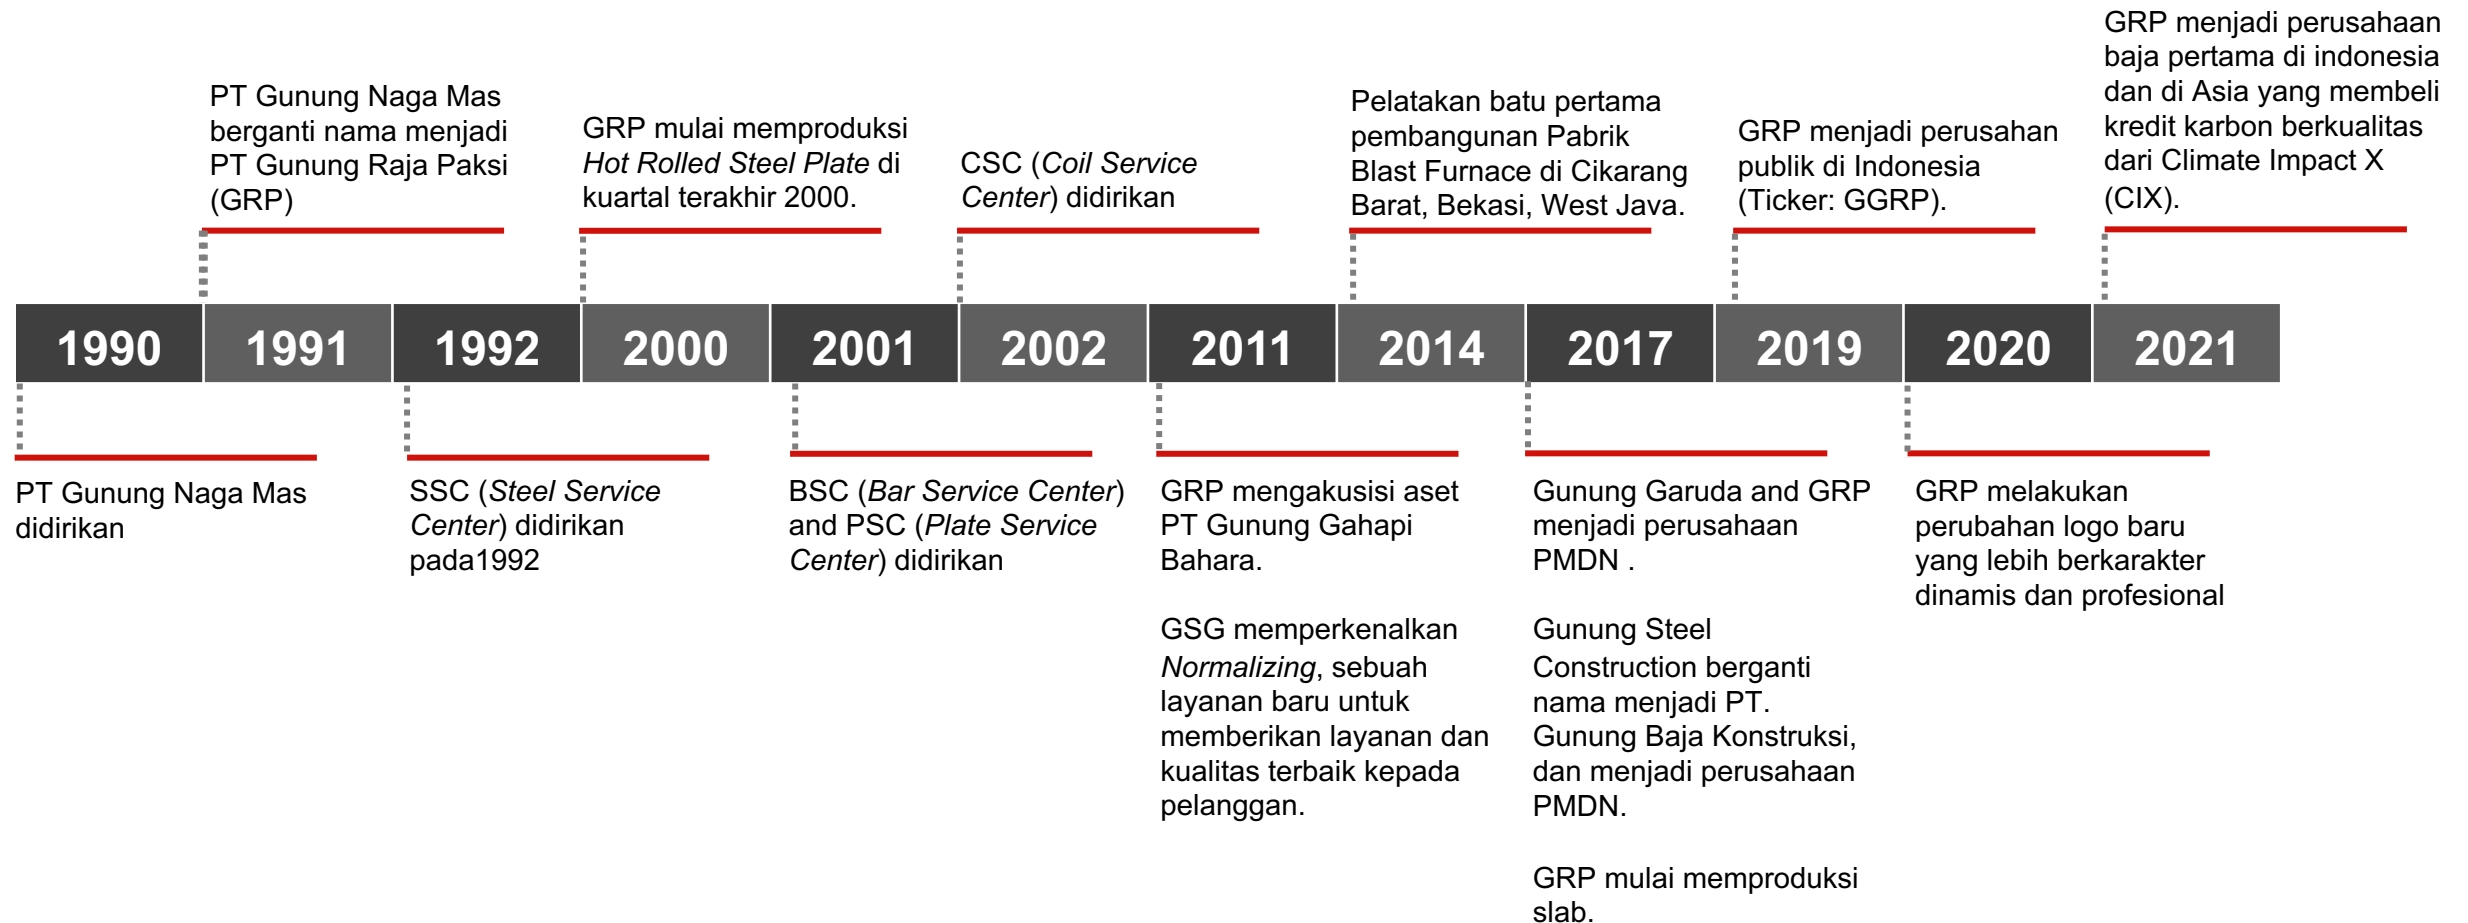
PT Gunung Naga Mas berganti nama menjadi PT Gunung Raja Paksi (GRP)

GRP mulai memproduksi *Hot Rolled Steel Plate* di kuartal terakhir 2000.

CSC (*Coil Service Center*) didirikan

Pelatakan batu pertama pembangunan Pabrik Blast Furnace di Cikarang Barat, Bekasi, West Java.

GRP menjadi perusahan publik di Indonesia (Ticker: GGRP).

GRP menjadi perusahaan baja pertama di indonesia dan di Asia yang membeli kredit karbon berkualitas dari Climate Impact X (CIX).

1990 | 1991 | 1992 | 2000 | 2001 | 2002 | 2011 | 2014 | 2017 | 2019 | 2020 | 2021

PT Gunung Naga Mas didirikan

SSC (*Steel Service Center*) didirikan pada1992

BSC (*Bar Service Center*) and PSC (*Plate Service Center*) didirikan

GRP mengakusisi aset PT Gunung Gahapi Bahara.

GSG memperkenalkan *Normalizing*, sebuah layanan baru untuk memberikan layanan dan kualitas terbaik kepada pelanggan.

Gunung Garuda and GRP menjadi perusahaan PMDN .

Gunung Steel Construction berganti nama menjadi PT. Gunung Baja Konstruksi, dan menjadi perusahaan PMDN.

GRP mulai memproduksi slab.

GRP melakukan perubahan logo baru yang lebih berkarakter dinamis dan profesional